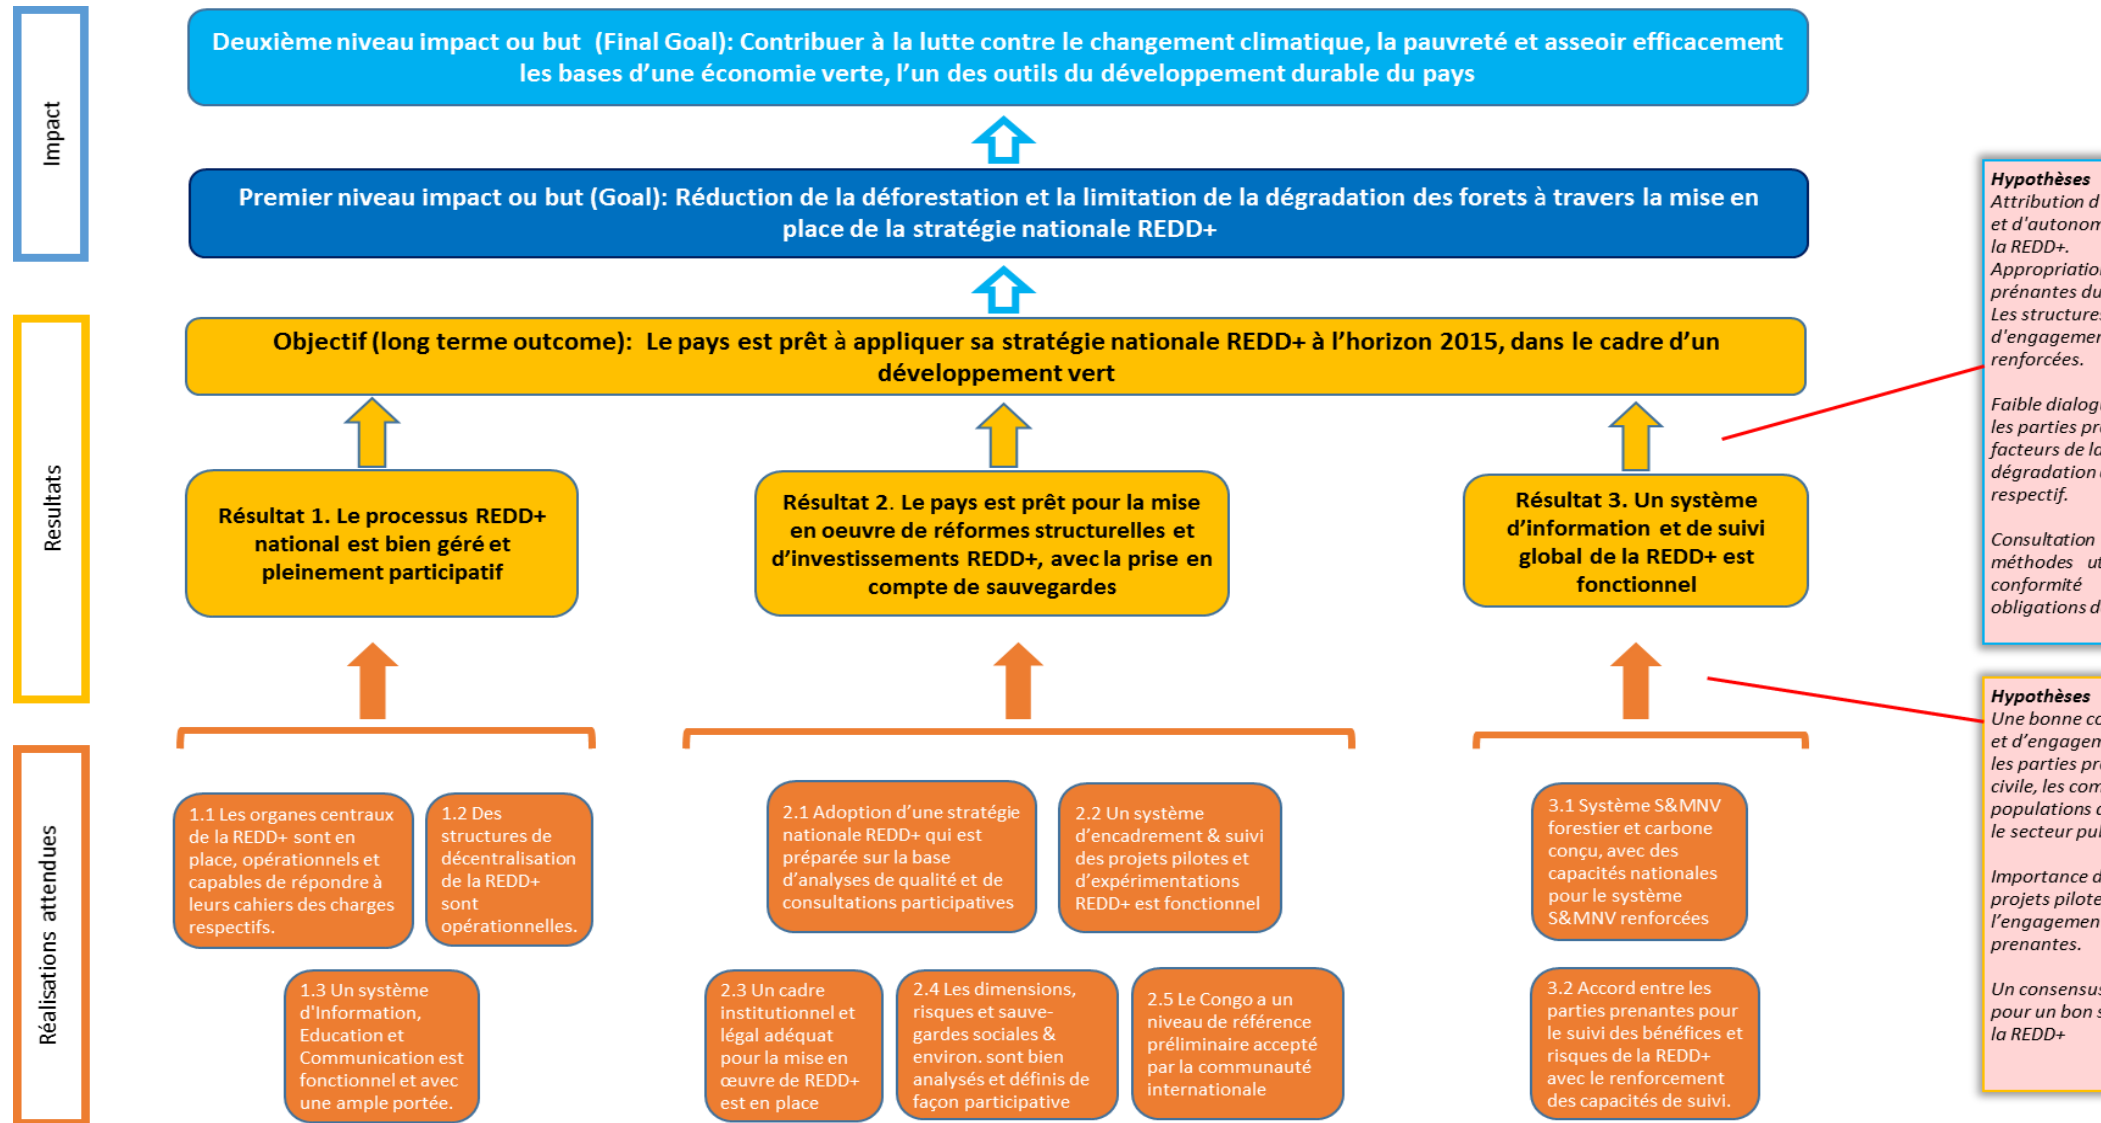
Impact

Deuxième niveau impact ou but (Final Goal): Contribuer à la lutte contre le changement climatique, la pauvreté et asseoir efficacement les bases d'une économie verte, l'un des outils du développement durable du pays

Premier niveau impact ou but (Goal): Réduction de la déforestation et la limitation de la dégradation des forets à travers la mise en place de la stratégie nationale REDD+

Resultats

Objectif (long terme outcome): Le pays est prêt à appliquer sa stratégie nationale REDD+ à l'horizon 2015, dans le cadre d'un développement vert

Résultat 1. Le processus REDD+ national est bien géré et pleinement participatif

Résultat 2. Le pays est prêt pour la mise en oeuvre de réformes structurelles et d'investissements REDD+, avec la prise en compte de sauvegardes

Résultat 3. Un système d'information et de suivi global de la REDD+ est fonctionnel

Hypothèses
Attribution d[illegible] et d'autonom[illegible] la REDD+.
Appropriatio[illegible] prénantes du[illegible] Les structure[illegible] d'engagemen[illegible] renforcées.

Faible dialog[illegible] les parties pr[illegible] facteurs de la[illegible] dégradation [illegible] respectif.

Consultation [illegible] méthodes ut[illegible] conformité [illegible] obligations d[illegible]

Réalisations attendues

1.1 Les organes centraux de la REDD+ sont en place, opérationnels et capables de répondre à leurs cahiers des charges respectifs.

1.2 Des structures de décentralisation de la REDD+ sont opérationnelles.

1.3 Un système d'Information, Education et Communication est fonctionnel et avec une ample portée.

2.1 Adoption d'une stratégie nationale REDD+ qui est préparée sur la base d'analyses de qualité et de consultations participatives

2.2 Un système d'encadrement & suivi des projets pilotes et d'expérimentations REDD+ est fonctionnel

2.3 Un cadre institutionnel et légal adéquat pour la mise en œuvre de REDD+ est en place

2.4 Les dimensions, risques et sauve-gardes sociales & environ. sont bien analysés et définis de façon participative

2.5 Le Congo a un niveau de référence préliminaire accepté par la communauté internationale

3.1 Système S&MNV forestier et carbone conçu, avec des capacités nationales pour le système S&MNV renforcées

3.2 Accord entre les parties prenantes pour le suivi des bénéfices et risques de la REDD+ avec le renforcement des capacités de suivi.

Hypothèses
Une bonne co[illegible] et d'engagem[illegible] les parties pr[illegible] civile, les com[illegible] populations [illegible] le secteur pu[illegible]

Importance d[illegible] projets pilote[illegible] l'engagemen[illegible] prenantes.

Un consensu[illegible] pour un bon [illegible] la REDD+